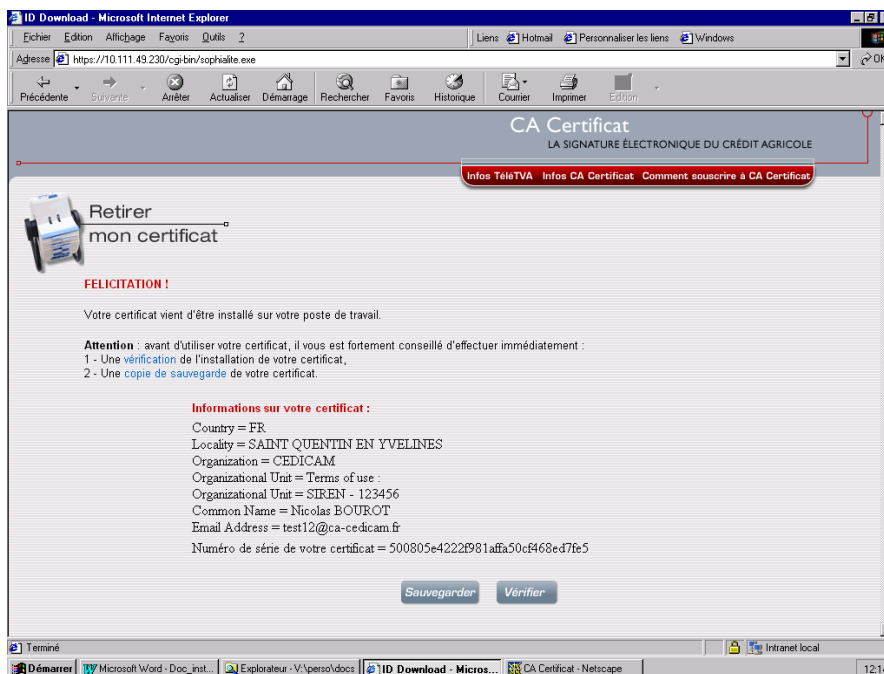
ID Download - Microsoft Internet Explorer

Fichier Edition Affichage Favoris Outils ?

Liens Hotmail Personnaliser les liens Windows

Adresse https://10.111.49.230/cgi-bin/sophialite.exe

OK

Précédente Suivante Arrêter Actualiser Démarrage Rechercher Favoris Historique Courrier Imprimer Edition

CA Certificat
LA SIGNATURE ÉLECTRONIQUE DU CRÉDIT AGRICOLE

Infos TéléTVA Infos CA Certificat Comment souscrire à CA Certificat

Retirer
mon certificat

FELICITATION !

Votre certificat vient d'être installé sur votre poste de travail.

Attention : avant d'utiliser votre certificat, il vous est fortement conseillé d'effectuer immédiatement :
1 - Une vérification de l'installation de votre certificat,
2 - Une copie de sauvegarde de votre certificat.

Informations sur votre certificat :
Country = FR
Locality = SAINT QUENTIN EN YVELINES
Organization = CEDICAM
Organizational Unit = Terms of use :
Organizational Unit = SIREN - 123456
Common Name = Nicolas BOUROT
Email Address = test12@ca-cedicam.fr
Numéro de série de votre certificat = 500805e4222f981affa50cf468ed7fe5

Sauvegarder Vérifier

Terminé

Intranet local

Démarrer Microsoft Word - Doc_inst... Explorateur - V:\perso\docs ID Download - Micros... CA Certificat - Netscape

12:1